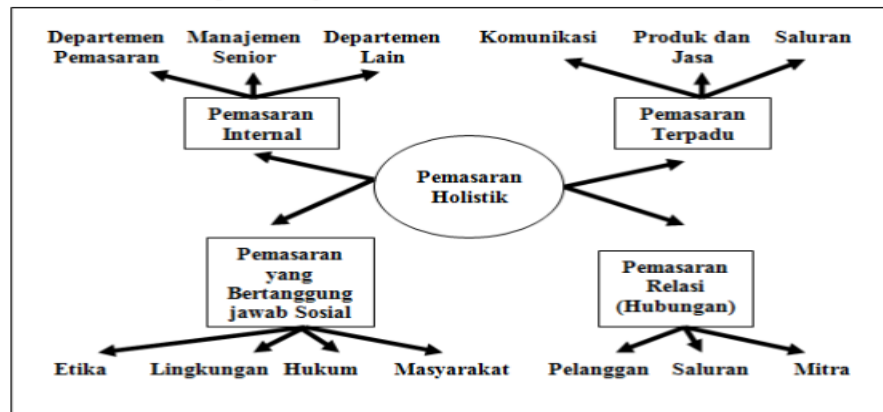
Departemen Pemasaran
Manajemen Senior
Departemen Lain
Komunikasi
Produk dan Jasa
Saluran

Pemasaran Internal
Pemasaran Terpadu

Pemasaran Holistik

Pemasaran yang Bertanggung jawab Sosial
Pemasaran Relasi (Hubungan)

Etika
Lingkungan
Hukum
Masyarakat
Pelanggan
Saluran
Mitra